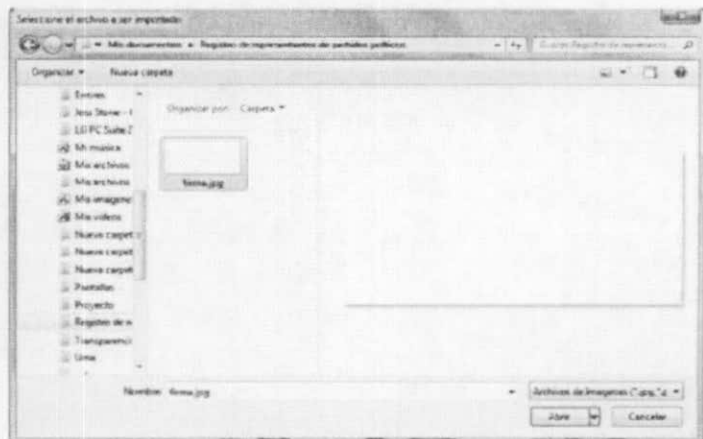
Seleccione el archivo a ser importado

Mis documentos ▸ Registro de representantes de partidos políticos

Buscar Registro de representa...

Organizar ▾ Nueva carpeta

Organizar por: Carpeta ▾

Eventos
Jess Stone - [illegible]
LG PC Suite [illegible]
Mi música
Mis archivos
Mis archivos
Mis imágenes
Mis vídeos
Nueva carpeta
Nueva carpeta
Nueva carpeta
Pantallas
Proyecto
Registro de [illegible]
Transparencia
Urna

firma.jpg

Nombre: firma.jpg

Archivos de Imagenes (*.png;*.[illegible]

Abrir

Cancelar